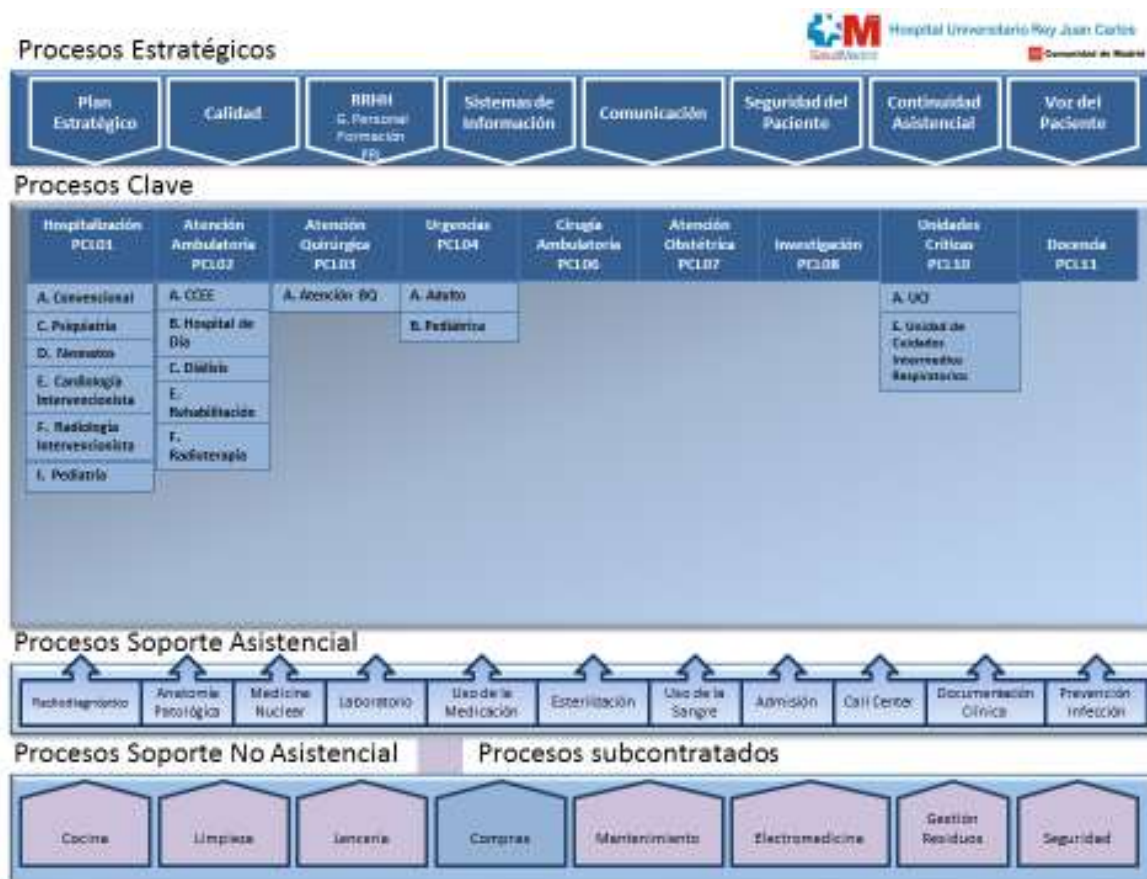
Hospital Universitario Rey Juan Carlos
SaludMadrid
Comunidad de Madrid

Procesos Estratégicos

Plan Estratégico
Calidad
RRHH G. Personal Formación PRL
Sistemas de Información
Comunicación
Seguridad del Paciente
Continuidad Asistencial
Voz del Paciente

Procesos Clave

| Hospitalización PCL01 | Atención Ambulatoria PCL02 | Atención Quirúrgica PCL03 | Urgencias PCL04 | Cirugía Ambulatoria PCL06 | Atención Obstétrica PCL07 | Investigación PCL08 | Unidades Críticas PCL10 | Docencia PCL11 |
|---|---|---|---|---|---|---|---|---|
| A. Convencional | A. CCEE | A. Atención BQ | A. Adulto | | | | A. UCI | |
| C. Psiquiatría | B. Hospital de Día | | B. Pediatría | | | | E. Unidad de Cuidados Intermedios Respiratorios | |
| D. Neonatos | C. Diálisis | | | | | | | |
| E. Cardiología Intervencionista | E. Rehabilitación | | | | | | | |
| F. Radiología Intervencionista | F. Radioterapia | | | | | | | |
| I. Pediatría | | | | | | | | |

Procesos Soporte Asistencial

Radiodiagnóstico
Anatomía Patológica
Medicina Nuclear
Laboratorio
Uso de la Medicación
Esterilización
Uso de la Sangre
Admisión
Call Center
Documentación Clínica
Prevención Infección

Procesos Soporte No Asistencial
Procesos subcontratados

Cocina
Limpieza
Lencería
Compras
Mantenimiento
Electromedicina
Gestión Residuos
Seguridad